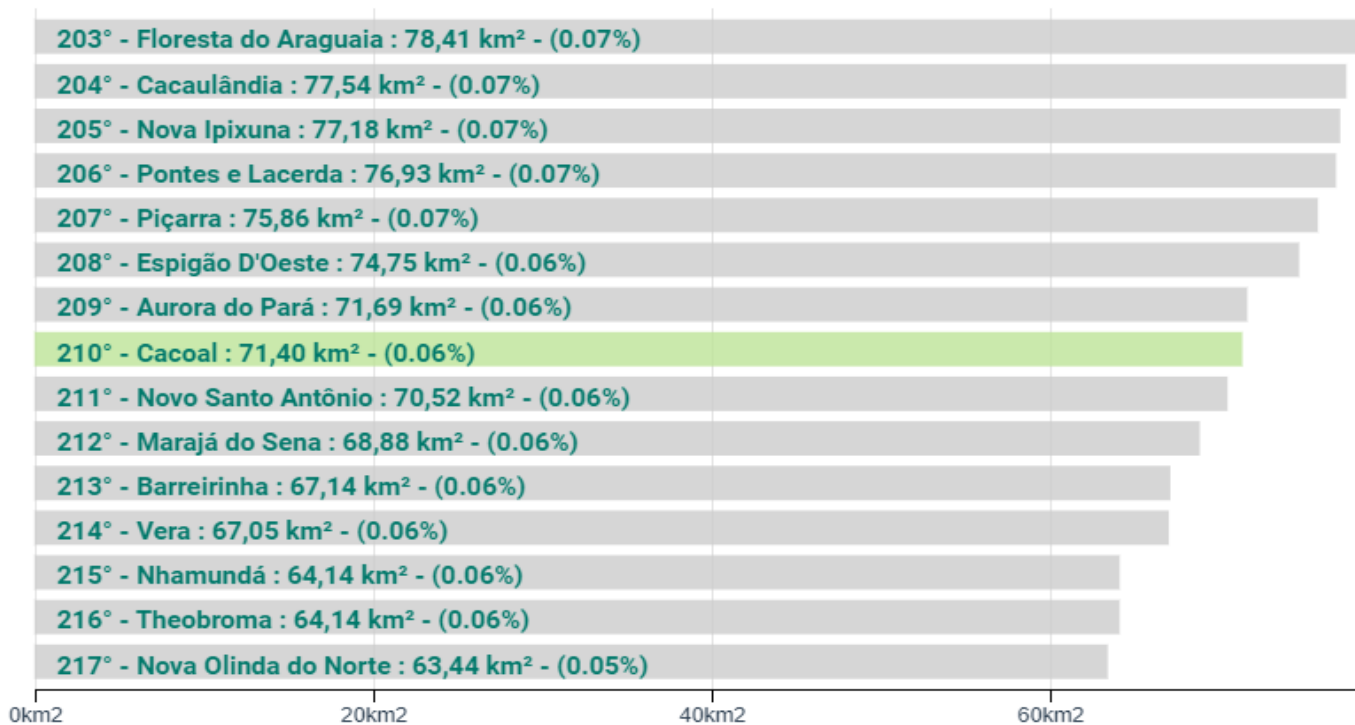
203° - Floresta do Araguaia : 78,41 km² - (0.07%)
204° - Cacaulândia : 77,54 km² - (0.07%)
205° - Nova Ipixuna : 77,18 km² - (0.07%)
206° - Pontes e Lacerda : 76,93 km² - (0.07%)
207° - Piçarra : 75,86 km² - (0.07%)
208° - Espigão D'Oeste : 74,75 km² - (0.06%)
209° - Aurora do Pará : 71,69 km² - (0.06%)
210° - Cacoal : 71,40 km² - (0.06%)
211° - Novo Santo Antônio : 70,52 km² - (0.06%)
212° - Marajá do Sena : 68,88 km² - (0.06%)
213° - Barreirinha : 67,14 km² - (0.06%)
214° - Vera : 67,05 km² - (0.06%)
215° - Nhamundá : 64,14 km² - (0.06%)
216° - Theobroma : 64,14 km² - (0.06%)
217° - Nova Olinda do Norte : 63,44 km² - (0.05%)

0km2
20km2
40km2
60km2